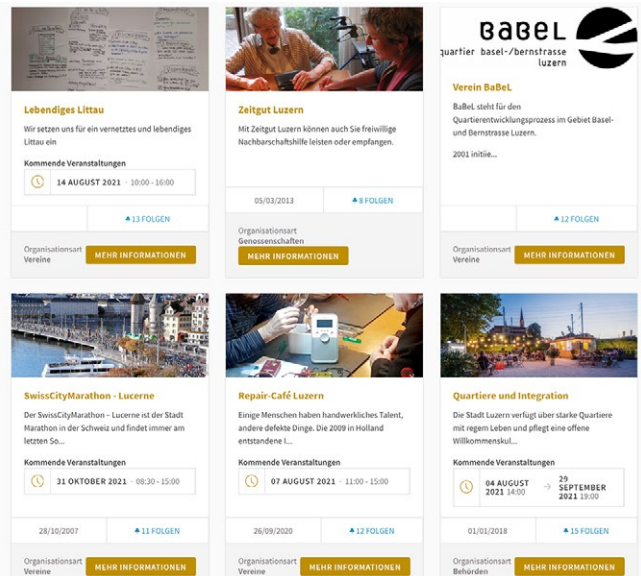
Lebendiges Littau

Wir setzen uns für ein vernetztes und lebendiges Littau ein

Kommende Veranstaltungen

14 AUGUST 2021 · 10:00 - 16:00

13 FOLGEN

Organisationsart
Vereine

MEHR INFORMATIONEN

Zeitgut Luzern

Mit Zeitgut Luzern können auch Sie freiwillige Nachbarschaftshilfe leisten oder empfangen.

05/03/2013

8 FOLGEN

Organisationsart
Genossenschaften

MEHR INFORMATIONEN

BaBeL
quartier basel-/bernstrasse luzern

Verein BaBeL

BaBeL steht für den Quartierentwicklungsprozess im Gebiet Basel- und Bernstrasse Luzern.

2001 initiie...

12 FOLGEN

Organisationsart
Vereine

MEHR INFORMATIONEN

SwissCityMarathon - Lucerne

Der SwissCityMarathon – Lucerne ist der Stadt Marathon in der Schweiz und findet immer am letzten So...

Kommende Veranstaltungen

31 OKTOBER 2021 · 08:30 - 15:00

28/10/2007

11 FOLGEN

Organisationsart
Vereine

MEHR INFORMATIONEN

Repair-Café Luzern

Einige Menschen haben handwerkliches Talent, andere defekte Dinge. Die 2009 in Holland entstandene I...

Kommende Veranstaltungen

07 AUGUST 2021 · 11:00 - 15:00

26/09/2020

12 FOLGEN

Organisationsart
Vereine

MEHR INFORMATIONEN

Quartiere und Integration

Die Stadt Luzern verfügt über starke Quartiere mit regem Leben und pflegt eine offene Willkommenskul...

Kommende Veranstaltungen

04 AUGUST 2021 14:00 → 29 SEPTEMBER 2021 19:00

01/01/2018

15 FOLGEN

Organisationsart
Behörden

MEHR INFORMATIONEN